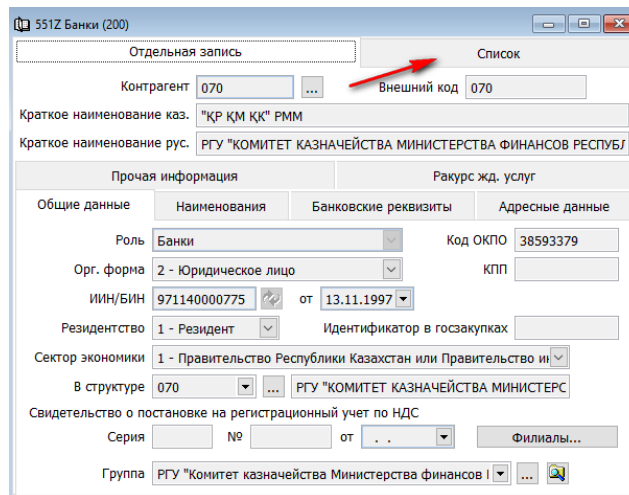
551Z Банки (200)

Отдельная запись

Список

Контрагент 070 ...

Внешний код 070

Краткое наименование каз. "ҚР ҚМ ҚК" РММ

Краткое наименование рус. РГУ "КОМИТЕТ КАЗНАЧЕЙСТВА МИНИСТЕРСТВА ФИНАНСОВ РЕСПУБ

Прочая информация

Ракурс жд. услуг

Общие данные

Наименования

Банковские реквизиты

Адресные данные

Роль Банки

Код ОКПО 38593379

Орг. форма 2 - Юридическое лицо

КПП

ИИН/БИН 971140000775

от 13.11.1997

Резидентство 1 - Резидент

Идентификатор в госзакупках

Сектор экономики 1 - Правительство Республики Казахстан или Правительство и

В структуре 070 ... РГУ "КОМИТЕТ КАЗНАЧЕЙСТВА МИНИСТЕРС

Свидетельство о постановке на регистрационный учет по НДС

Серия

№

от . .

Филиалы...

Группа РГУ "Комитет казначейства Министерства финансов I ...